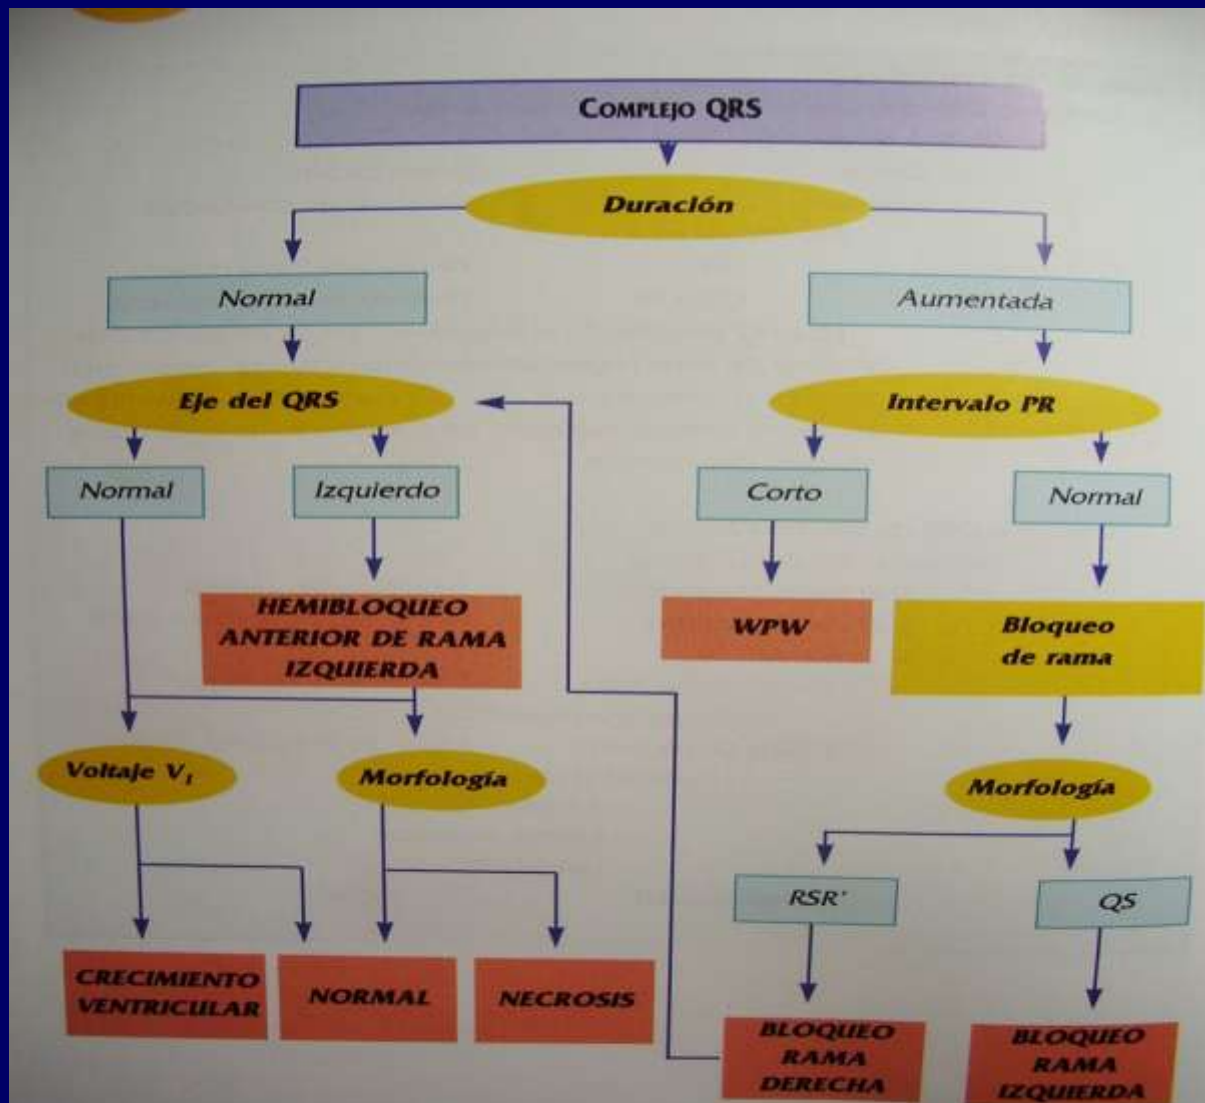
Complejo QRS

Duración

Normal

Aumentada

Eje del QRS

Intervalo PR

Normal

Izquierdo

Corto

Normal

HEMIBLOQUEO ANTERIOR DE RAMA IZQUIERDA

WPW

Bloqueo de rama

Voltaje $V_1$

Morfología

Morfología

RSR'

QS

CRECIMIENTO VENTRICULAR

NORMAL

NECROSIS

BLOQUEO RAMA DERECHA

BLOQUEO RAMA IZQUIERDA